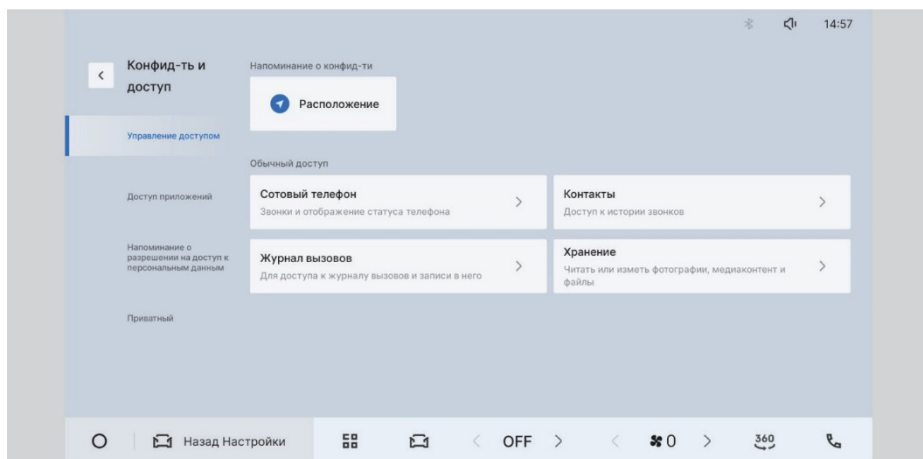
14:57

Конфид-ть и доступ

Управление доступом

Доступ приложений

Напоминание о разрешении на доступ к персональным данным

Приватный

Напоминание о конфид-ти

Расположение

Обычный доступ

Сотовый телефон
Звонки и отображение статуса телефона

Контакты
Доступ к истории звонков

Журнал вызовов
Для доступа к журналу вызовов и записи в него

Хранение
Читать или изметь фотографии, медиаконтент и файлы

Назад Настройки

OFF

0

360